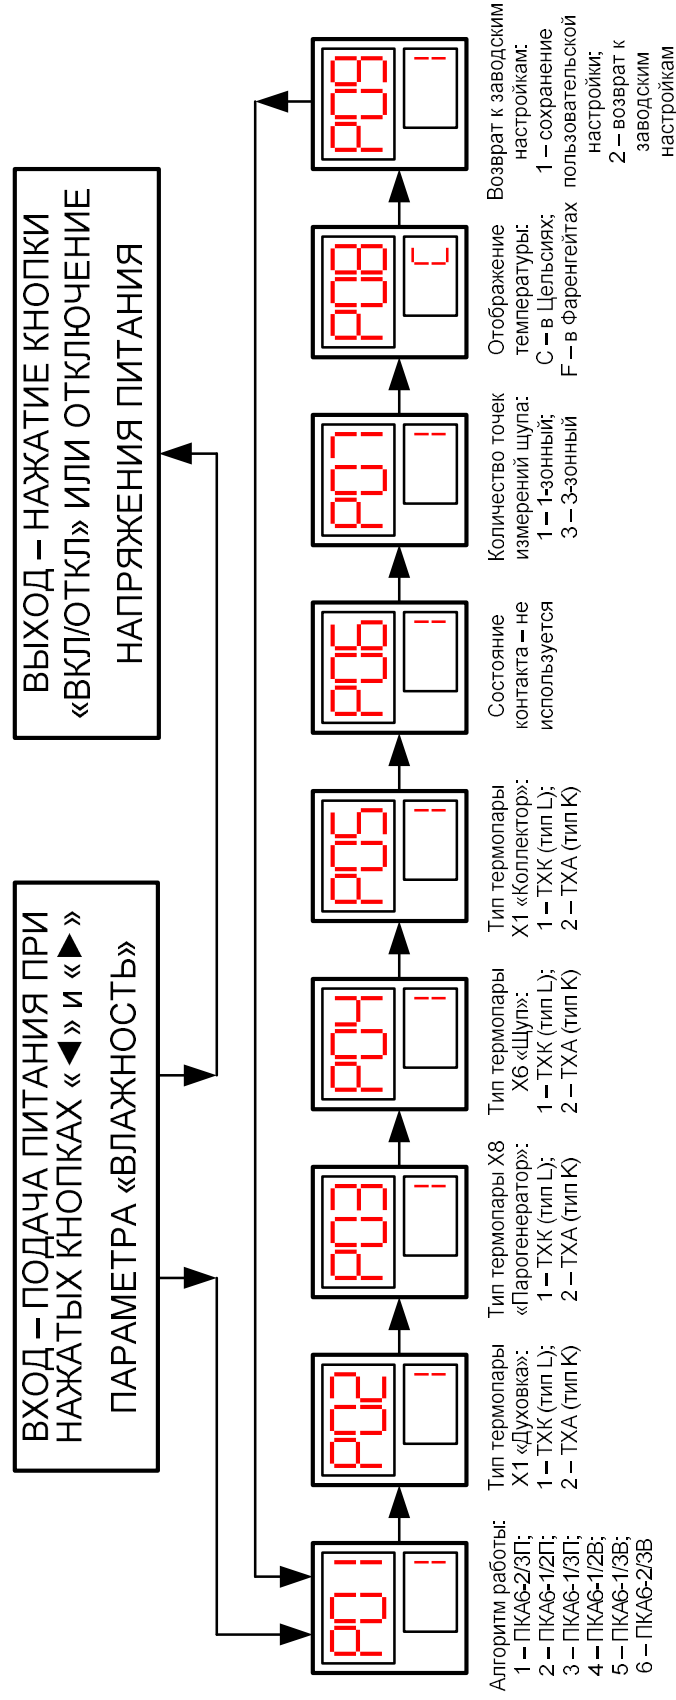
ВХОД – ПОДАЧА ПИТАНИЯ ПРИ НАЖАТЫХ КНОПКАХ «◄» и «►» ПАРАМЕТРА «ВЛАЖНОСТЬ»

ВЫХОД – НАЖАТИЕ КНОПКИ «ВКЛ/ОТКЛ» ИЛИ ОТКЛЮЧЕНИЕ НАПРЯЖЕНИЯ ПИТАНИЯ

PU1 --
PU2 --
PU3 --
PU4 --
PU5 --
PU6 --
PU7 --
PU8 C
PU9 --

Алгоритм работы:
1 – ПКА6-2/3П;
2 – ПКА6-1/2П;
3 – ПКА6-1/3П;
4 – ПКА6-1/2В;
5 – ПКА6-1/3В;
6 – ПКА6-2/3В

Тип термопары Х1 «Духовка»:
1 – ТХК (тип L);
2 – ТХА (тип К)

Тип термопары Х8 «Парогенератор»:
1 – ТХК (тип L);
2 – ТХА (тип К)

Тип термопары Х6 «Щуп»:
1 – ТХК (тип L);
2 – ТХА (тип К)

Тип термопары Х1 «Коллектор»:
1 – ТХК (тип L);
2 – ТХА (тип К)

Состояние контакта – не используется

Количество точек измерений щупа:
1 – 1-зонный;
3 – 3-зонный

Отображение температуры:
С – в Цельсиях;
F – в Фаренгейтах

Возврат к заводским настройкам:
1 – сохранение пользовательской настройки;
2 – возврат к заводским настройкам